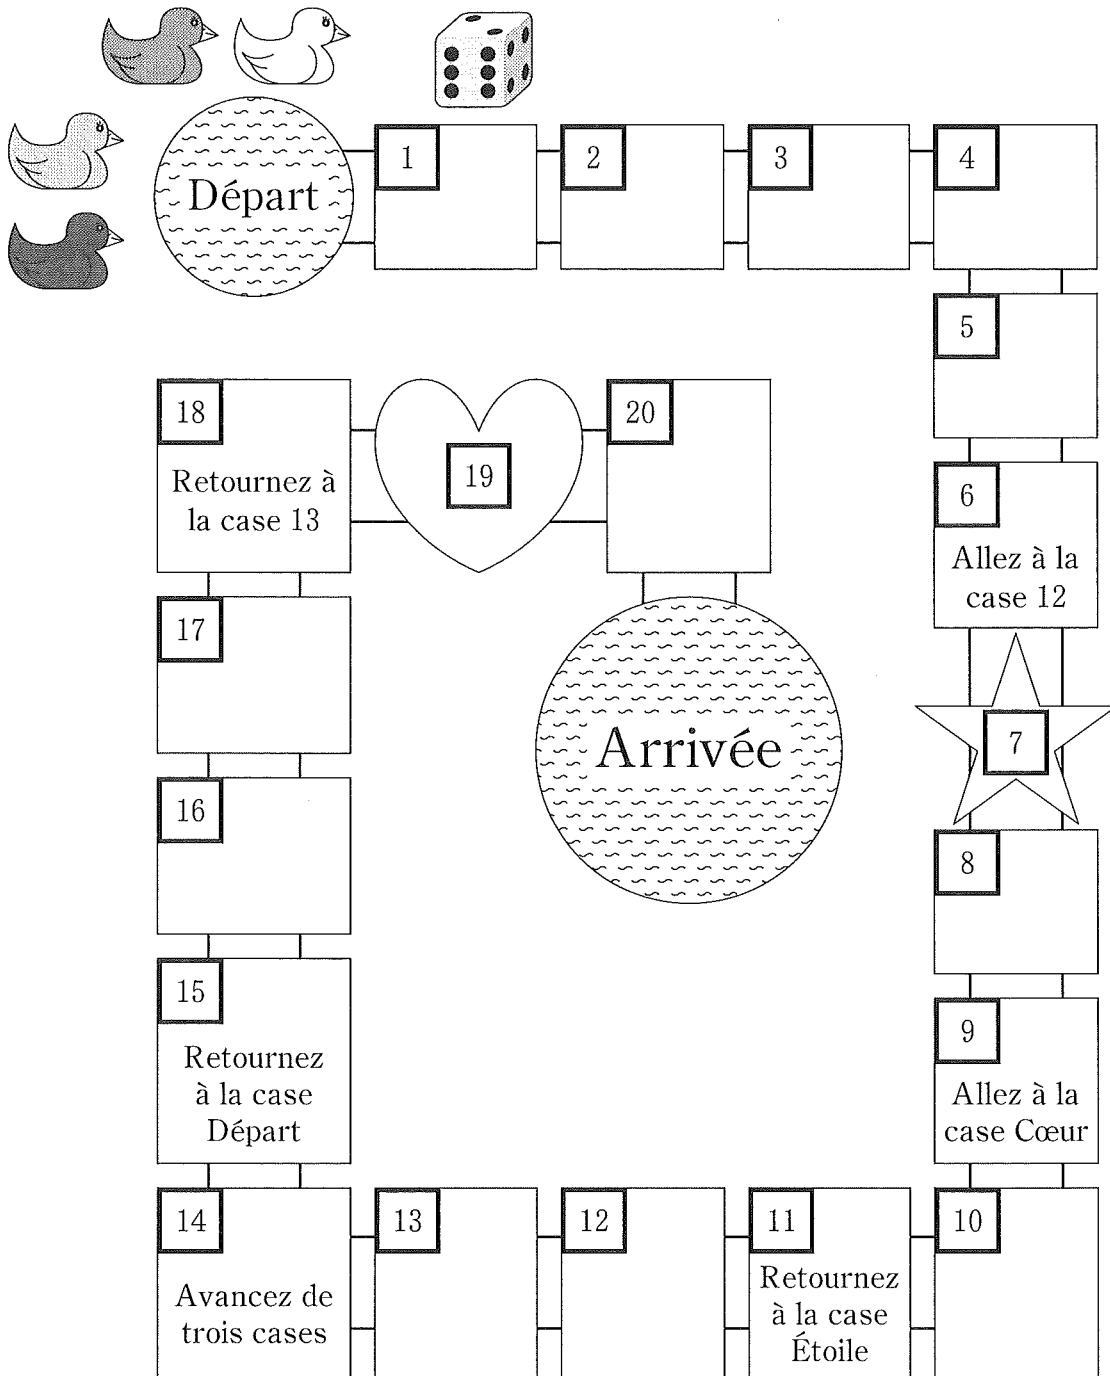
Départ

1

2

3

4

5

6

Allez à la case 12

7

8

9

Allez à la case Cœur

10

11

Retournez à la case Étoile

12

13

14

Avancez de trois cases

15

Retournez à la case Départ

16

17

18

Retournez à la case 13

19

20

Arrivée